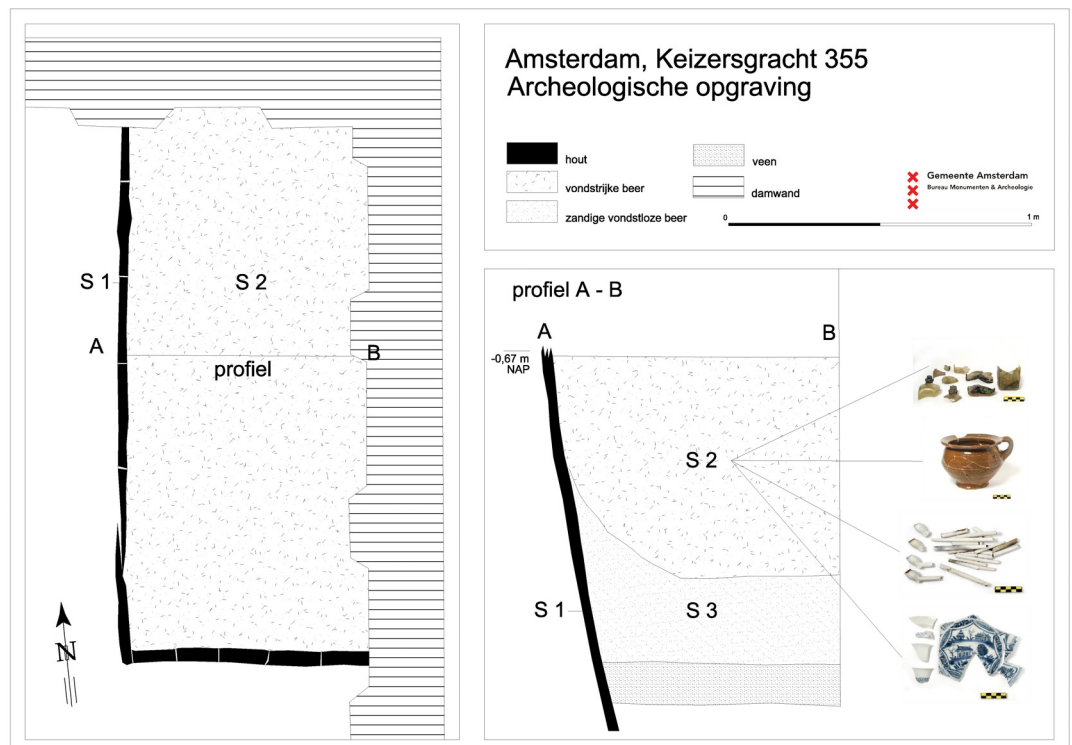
S 1

S 2

A

B

profiel

N

Amsterdam, Keizersgracht 355
Archeologische opgraving

hout

vondstrijke beer

zandige vondstloze beer

veen

damwand

0

1 m

Gemeente Amsterdam
Bureau Monumenten & Archeologie

profiel A - B

A

B

-0,67 m NAP

S 2

S 1

S 3